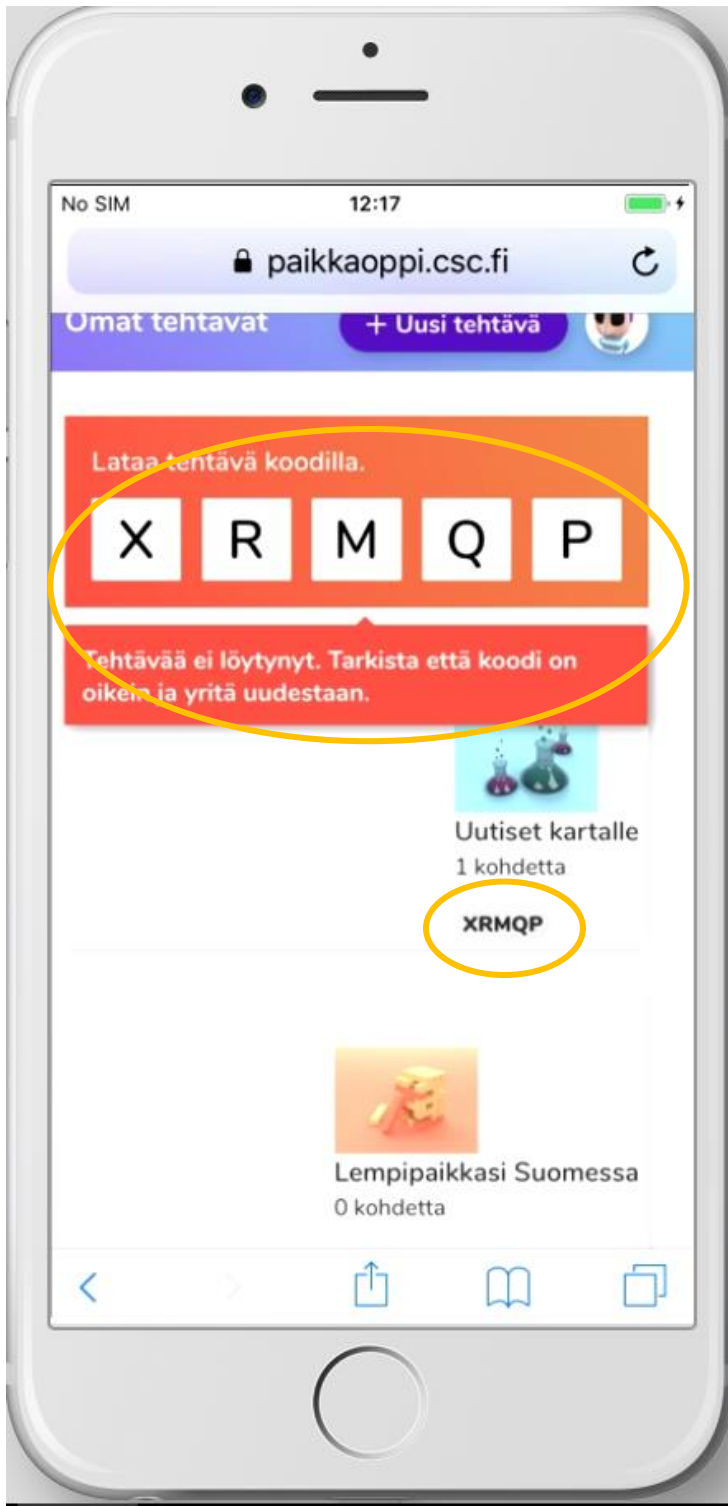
No SIM
12:17

paikkaoppi.csc.fi

Omat tehtävät
+ Uusi tehtävä

Lataa tehtävä koodilla.

X
R
M
Q
P

Tehtävää ei löytynyt. Tarkista että koodi on oikein ja yritä uudestaan.

Uutiset kartalle
1 kohdetta
XRMQP

Lempipaikkasi Suomessa
0 kohdetta